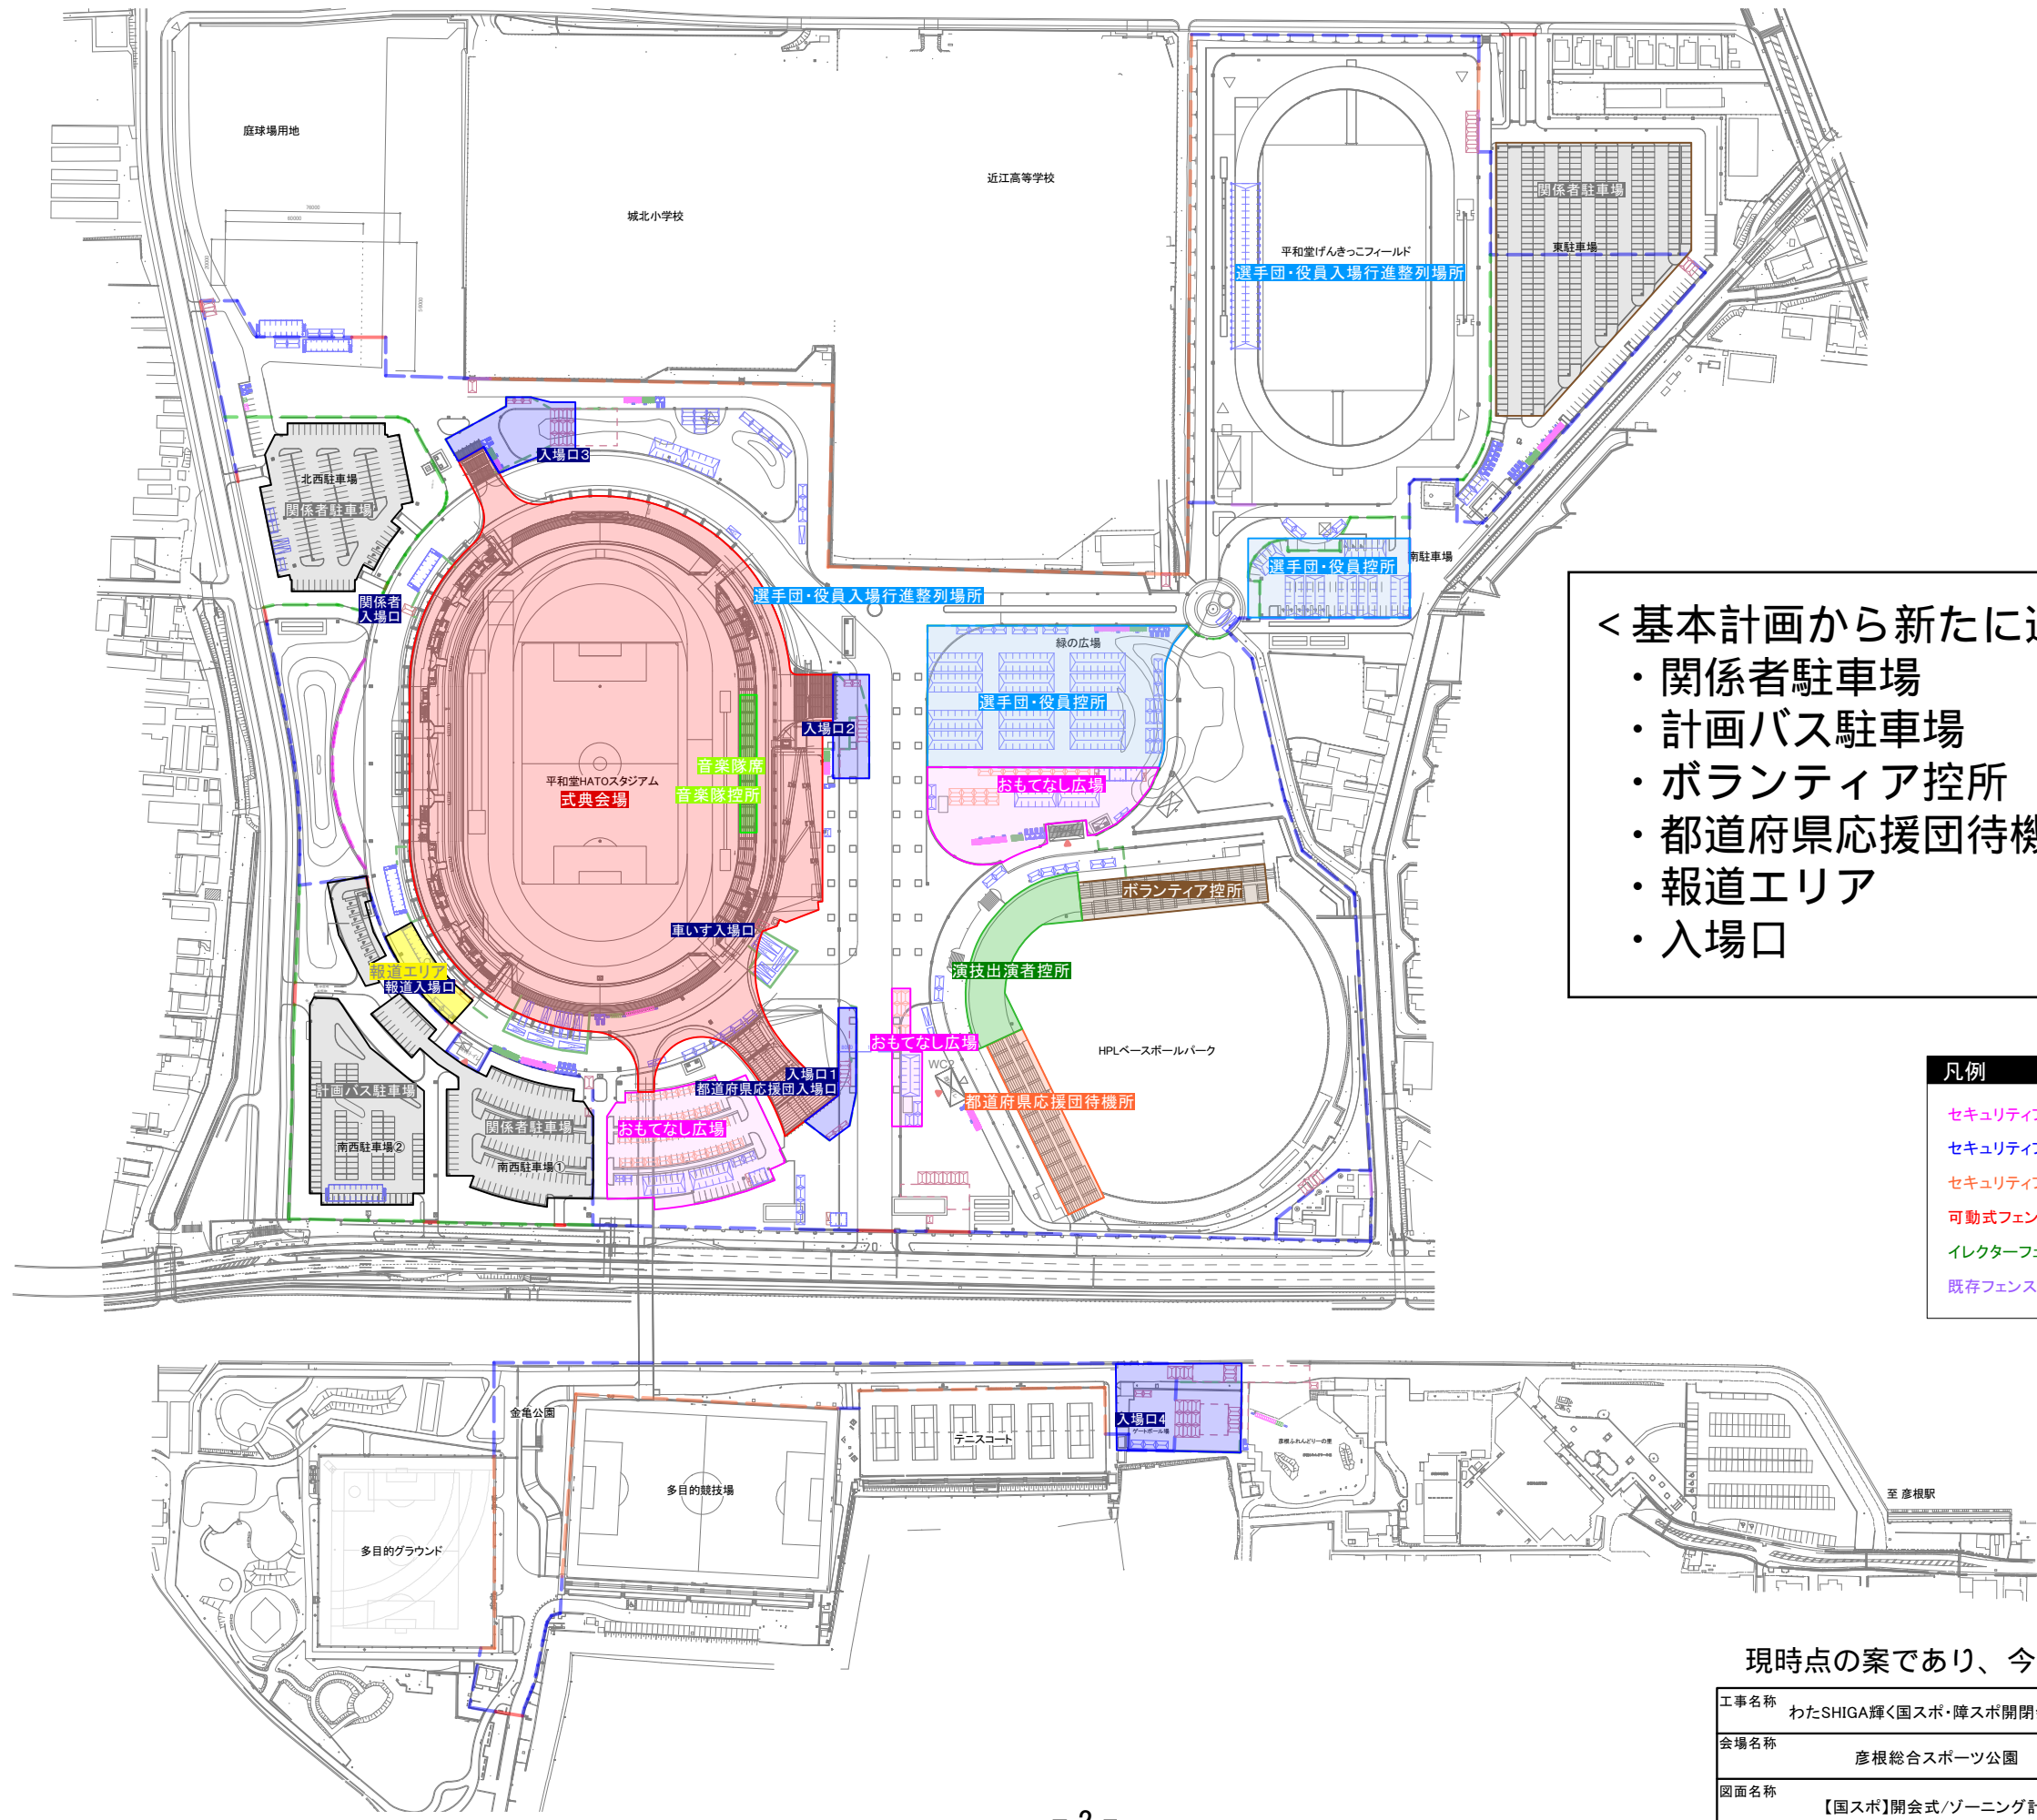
庭球場用地

城北小学校

近江高等学校

平和堂げんきっこフィールド
選手団・役員入場行進整列場所

関係者駐車場
東駐車場

入場口3

北西駐車場
関係者駐車場

関係者入場口

選手団・役員入場行進整列場所

選手団・役員控所
南駐車場

緑の広場
選手団・役員控所

入場口2

音楽隊席
音楽隊控所

平和堂HATOスタジアム
式典会場

おもてなし広場

ボランティア控所

車いす入場口

報道エリア
報道入場口

演技出演者控所

おもてなし広場

HPLベースボールパーク

入場口1
都道府県応援団入場口

都道府県応援団待機所

計画バス駐車場
南西駐車場②

関係者駐車場
南西駐車場①

おもてなし広場

WC

<基本計画から新たに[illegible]
・関係者駐車場
・計画バス駐車場
・ボランティア控所
・都道府県応援団待機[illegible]
・報道エリア
・入場口

凡例
セキュリティ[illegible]
セキュリティ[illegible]
セキュリティ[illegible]
可動式フェン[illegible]
イレクターフェ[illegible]
既存フェンス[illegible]

金亀公園

入場口4

テニスコート

多目的競技場

多目的グラウンド

至 彦根駅

現時点の案であり、今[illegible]

| 工事名称 | わたSHIGA輝く国スポ・障スポ開閉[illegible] |
|---|---|
| 会場名称 | 彦根総合スポーツ公園 |
| 図面名称 | 【国スポ】開会式/ゾーニング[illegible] |

- 2 -